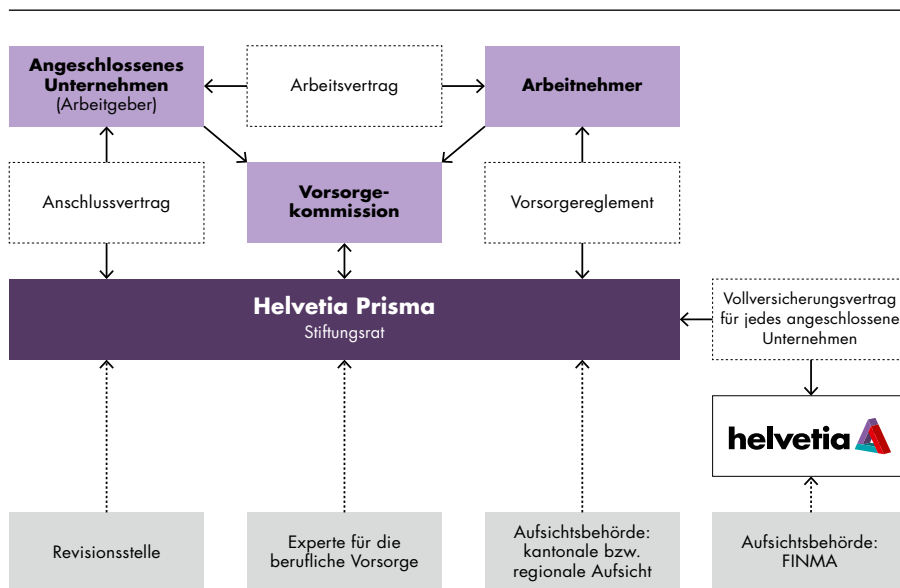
Angeschlossenes Unternehmen (Arbeitgeber)

Arbeitsvertrag

Arbeitnehmer

Anschlussvertrag

Vorsorgekommission

Vorsorgereglement

Helvetia Prisma
Stiftungsrat

Vollversicherungsvertrag für jedes angeschlossene Unternehmen

helvetia

Revisionsstelle

Experte für die berufliche Vorsorge

Aufsichtsbehörde: kantonale bzw. regionale Aufsicht

Aufsichtsbehörde: FINMA